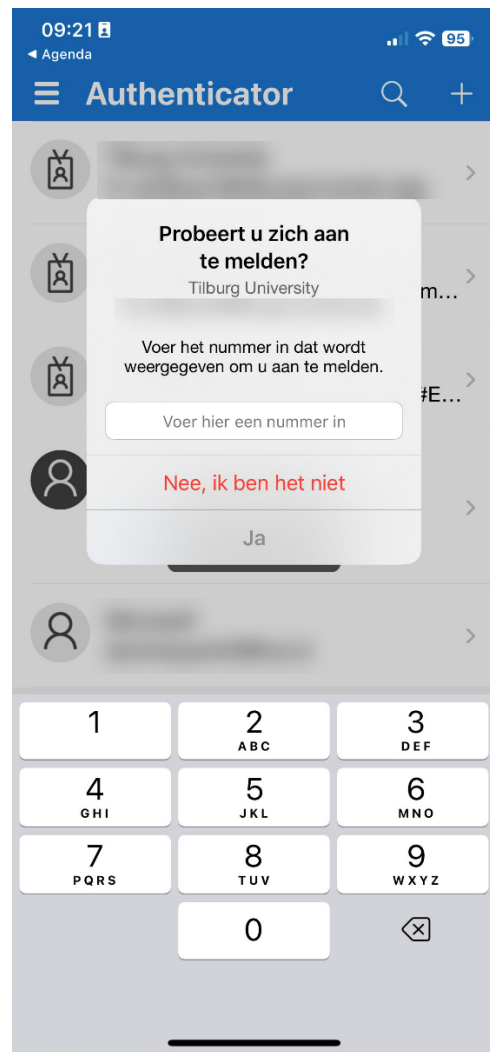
09:21
◂ Agenda
95

Authenticator

m...

#E...

Probeert u zich aan te melden?
Tilburg University

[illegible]

Voer het nummer in dat wordt weergegeven om u aan te melden.

Voer hier een nummer in

Nee, ik ben het niet

Ja

1
2 ABC
3 DEF
4 GHI
5 JKL
6 MNO
7 PQRS
8 TUV
9 WXYZ
0